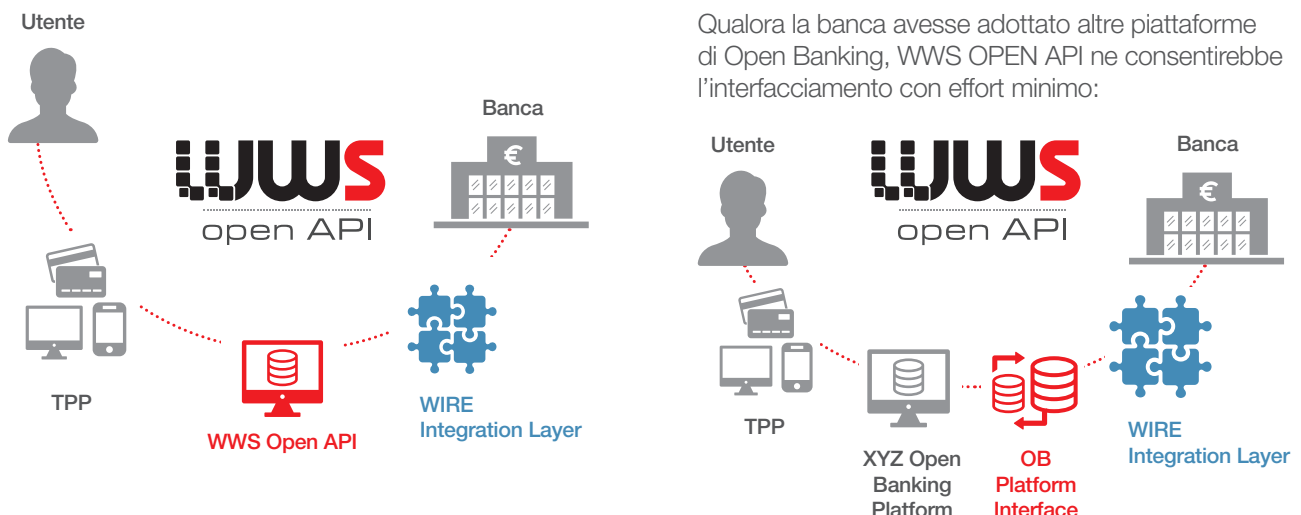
Utente

WWS
open API

Banca

€

TPP

WWS Open API

WIRE
Integration Layer

Qualora la banca avesse adottato altre piattaforme di Open Banking, WWS OPEN API ne consentirebbe l'interfacciamento con effort minimo:

Utente

WWS
open API

Banca

€

TPP

XYZ Open Banking Platform

OB Platform Interface

WIRE
Integration Layer